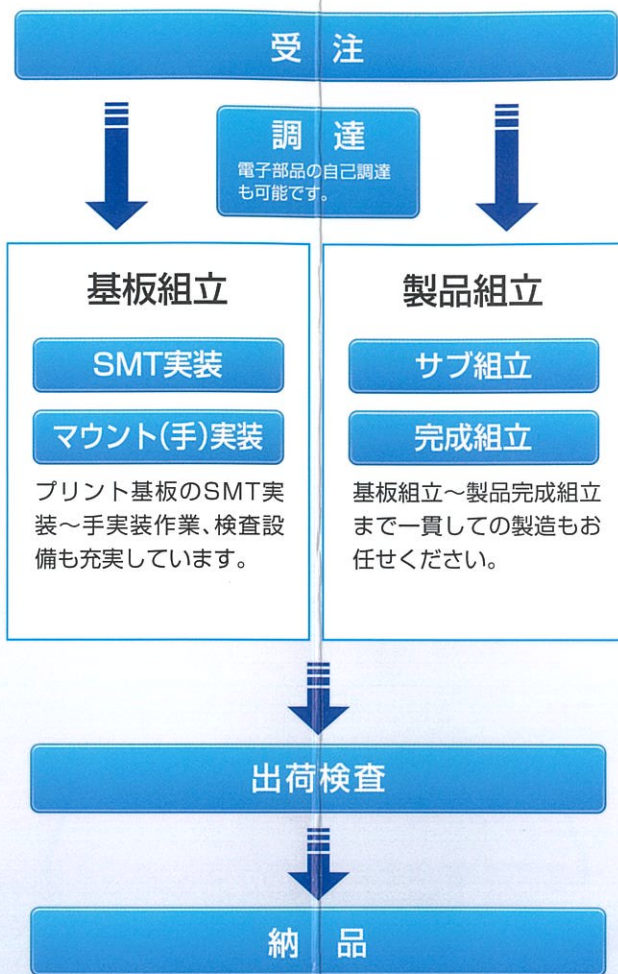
受 注

調 達
電子部品の自己調達も可能です。

基板組立

SMT実装

マウント(手)実装

プリント基板のSMT実装～手実装作業、検査設備も充実しています。

製品組立

サブ組立

完成組立

基板組立～製品完成組立まで一貫しての製造もお任せください。

出荷検査

納 品